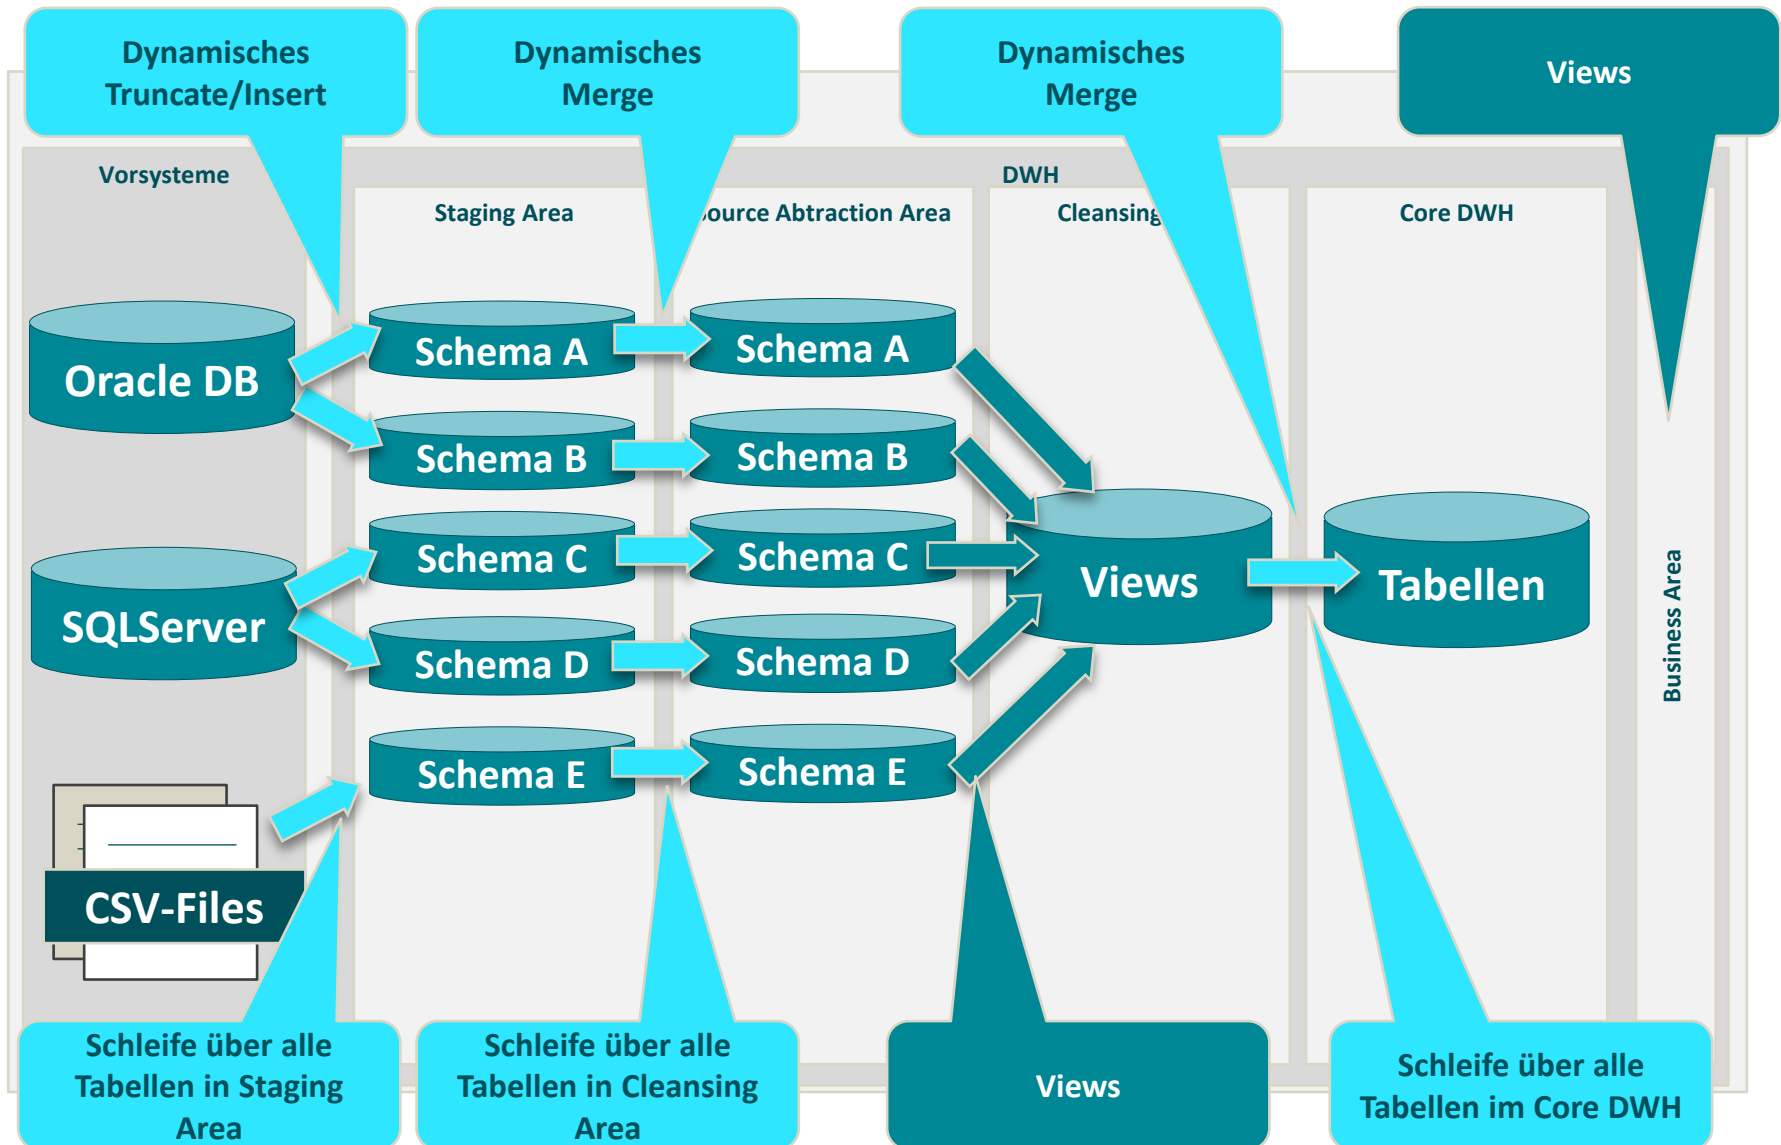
Dynamisches Truncate/Insert

Dynamisches Merge

Dynamisches Merge

Views

Vorsysteme

DWH

Staging Area

ource Abtraction Area

Cleansing

Core DWH

Oracle DB

SQLServer

CSV-Files

Schema A

Schema B

Schema C

Schema D

Schema E

Schema A

Schema B

Schema C

Schema D

Schema E

Views

Tabellen

Business Area

Schleife über alle Tabellen in Staging Area

Schleife über alle Tabellen in Cleansing Area

Views

Schleife über alle Tabellen im Core DWH